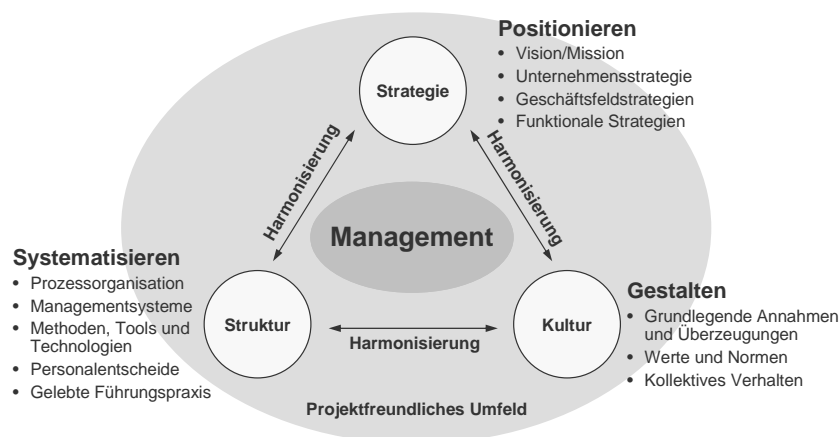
Positionieren
• Vision/Mission
• Unternehmensstrategie
• Geschäftsfeldstrategien
• Funktionale Strategien

Strategie

Harmonisierung

Harmonisierung

Management

Systematisieren
• Prozessorganisation
• Managementsysteme
• Methoden, Tools und Technologien
• Personalentscheide
• Gelebte Führungspraxis

Struktur

Harmonisierung

Kultur

Gestalten
• Grundlegende Annahmen und Überzeugungen
• Werte und Normen
• Kollektives Verhalten

Projektfreundliches Umfeld